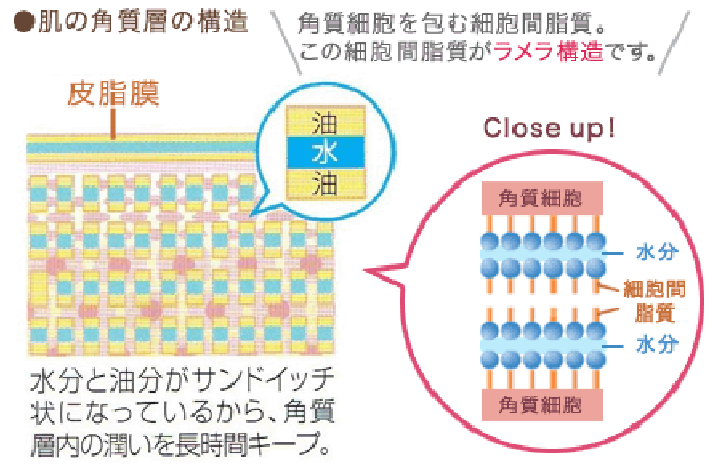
●肌の角質層の構造

角質細胞を包む細胞間脂質。
この細胞間脂質がラメラ構造です。

皮脂膜

油
水
油

Close up!

角質細胞
水分
細胞間
脂質
水分
角質細胞

水分と油分がサンドイッチ状になっているから、角質層内の潤いを長時間キープ。